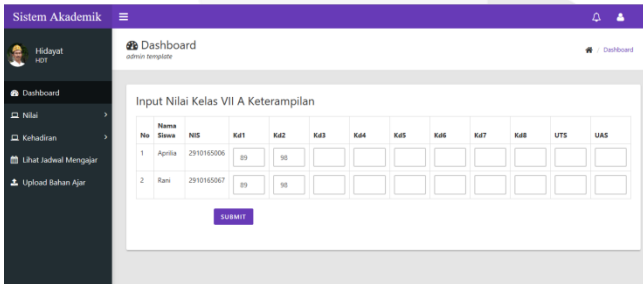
Sistem Akademik

Hidayat
HDT

Dashboard
Nilai
Kehadiran
Lihat Jadwal Mengajar
Upload Bahan Ajar

Dashboard
admin template

Dashboard

Input Nilai Kelas VII A Keterampilan

| No | Nama Siswa | NIS | Kd1 | Kd2 | Kd3 | Kd4 | Kd5 | Kd6 | Kd7 | Kd8 | UTS | UAS |
|---|---|---|---|---|---|---|---|---|---|---|---|---|
| 1 | Aprilia | 2910165006 | 89 | 98 | | | | | | | | |
| 2 | Rani | 2910165067 | 89 | 98 | | | | | | | | |

SUBMIT